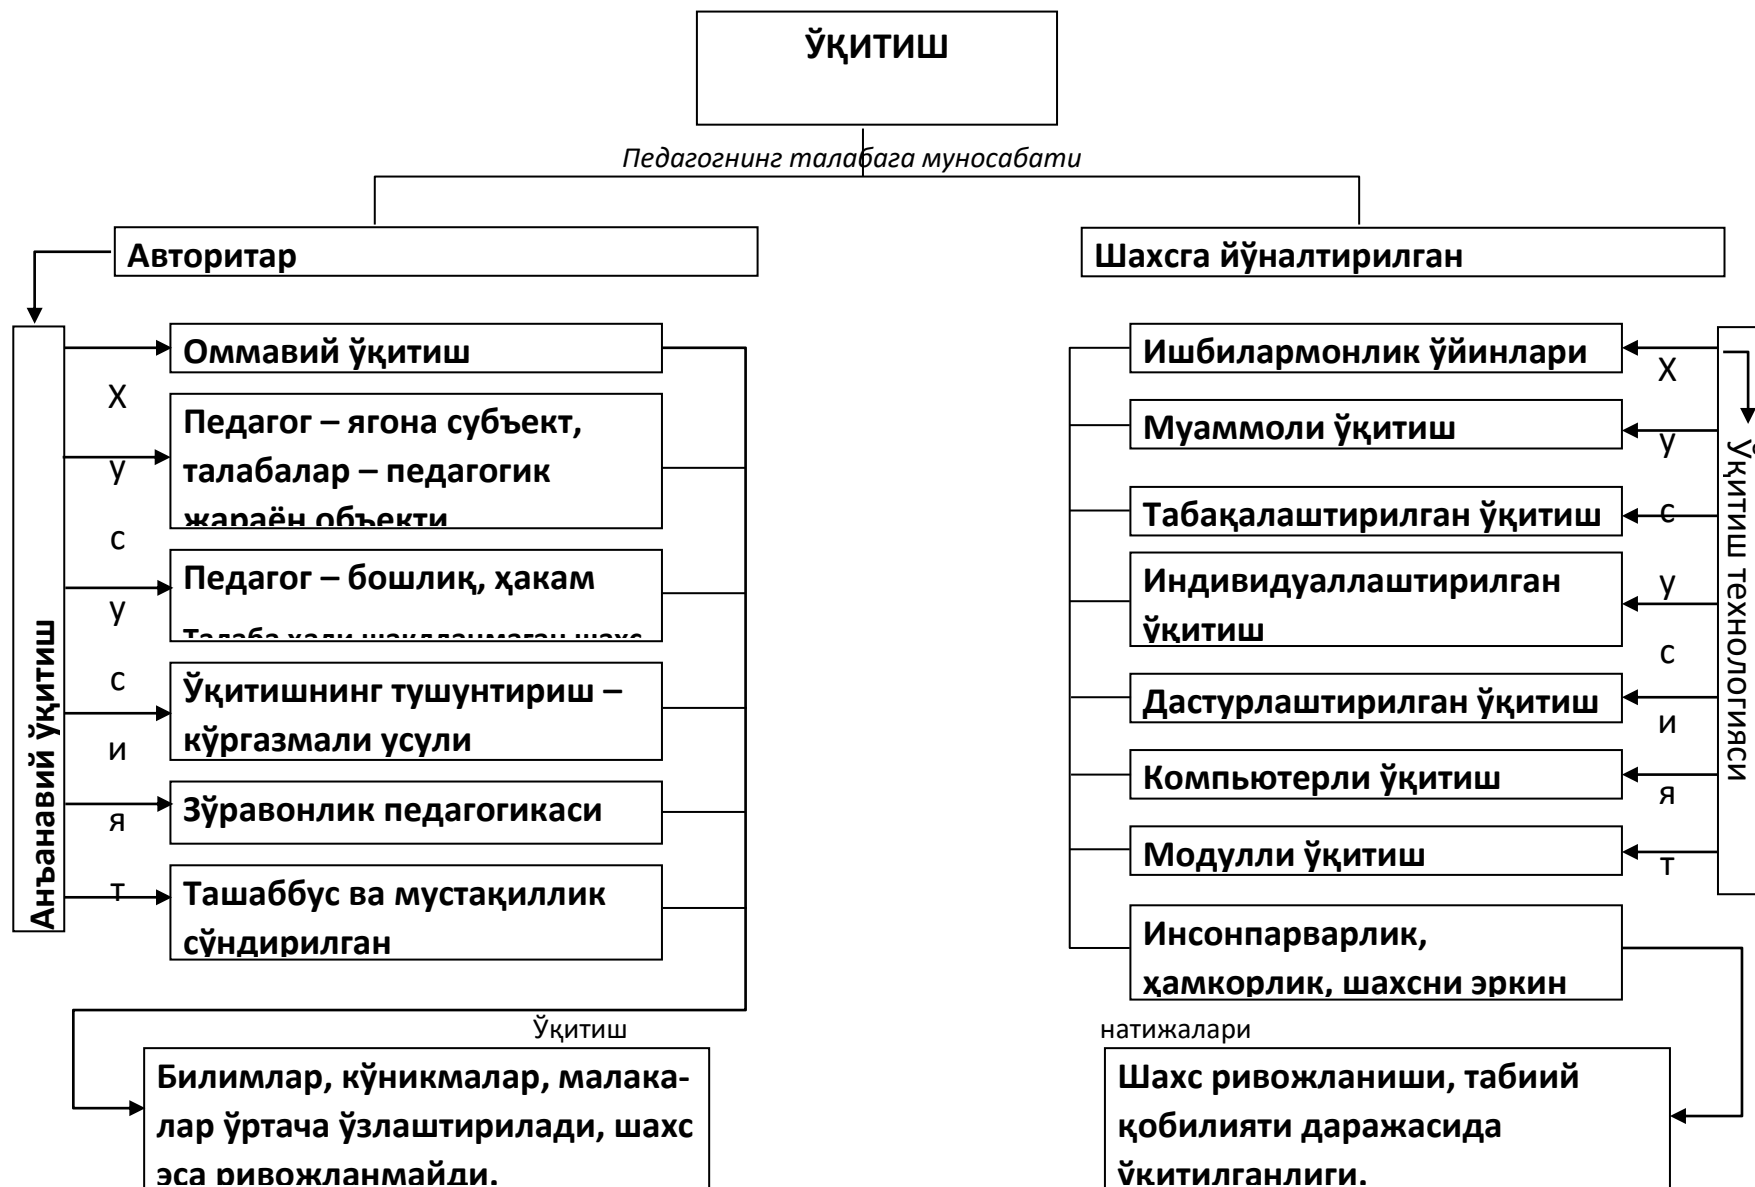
ЎҚИТИШ

Педагогнинг талабага муносабати

Авторитар

Шахсга йўналтирилган

Анъанавий ўқитиш

Х у с у с и я т

Оммавий ўқитиш

Педагог – ягона субъект, талабалар – педагогик жараён объекти

Педагог – бошлиқ, ҳакам

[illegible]

Ўқитишнинг тушунтириш – кўргазмали усули

Зўравонлик педагогикаси

Ташаббус ва мустақиллик сўндирилган

Ишбилармонлик ўйинлари

Муаммоли ўқитиш

Табақалаштирилган ўқитиш

Индивидуаллаштирилган ўқитиш

Дастурлаштирилган ўқитиш

Компьютерли ўқитиш

Модулли ўқитиш

Инсонпарварлик, ҳамкорлик, шахсни эркин

Х у с у с и я т

Ўқитиш технологияси

Ўқитиш

натижалари

Билимлар, кўникмалар, малакалар ўртача ўзлаштирилади, шахс эса ривожланмайди.

Шахс ривожланиши, табиий қобилияти даражасида ўқитилганлиги.